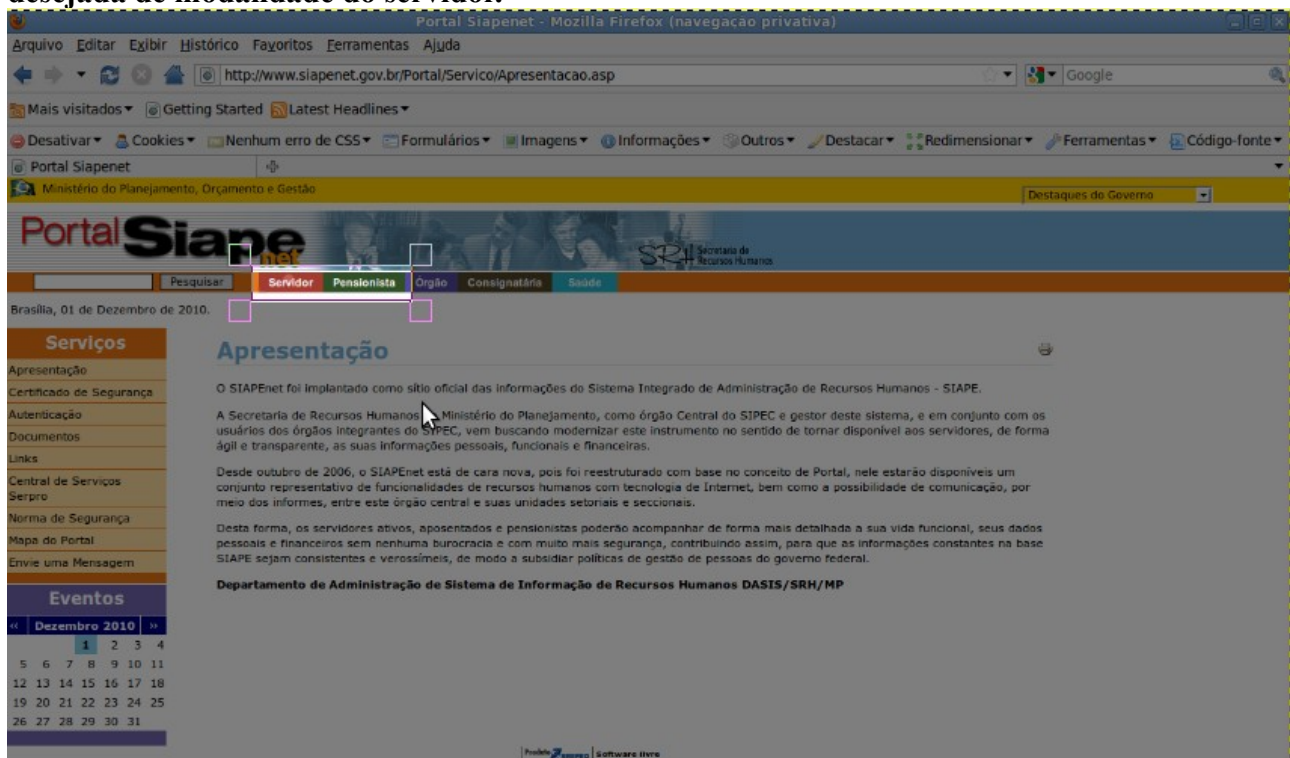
desejada de modalidade do servidor.

Portal Siapenet - Mozilla Firefox (navegação privativa)

Arquivo Editar Exibir Histórico Favoritos Ferramentas Ajuda

http://www.siapenet.gov.br/Portal/Servico/Apresentacao.asp

Google

Mais visitados Getting Started Latest Headlines

Desativar Cookies Nenhum erro de CSS Formulários Imagens Informações Outros Destacar Redimensionar Ferramentas Código-fonte

Portal Siapenet

Ministério do Planejamento, Orçamento e Gestão

Destaques do Governo

Portal Siape net

SRH Secretaria de Recursos Humanos

Pesquisar Servidor Pensionista Órgão Consignatária Saúde

Brasília, 01 de Dezembro de 2010.

Serviços
Apresentação
Certificado de Segurança
Autenticação
Documentos
Links
Central de Serviços Serpro
Norma de Segurança
Mapa do Portal
Envie uma Mensagem

Eventos
« Dezembro 2010 »

| | | | 1 | 2 | 3 | 4 |
|---|---|---|---|---|---|---|
| 5 | 6 | 7 | 8 | 9 | 10 | 11 |
| 12 | 13 | 14 | 15 | 16 | 17 | 18 |
| 19 | 20 | 21 | 22 | 23 | 24 | 25 |
| 26 | 27 | 28 | 29 | 30 | 31 | |

Apresentação

O SIAPEnet foi implantado como sítio oficial das informações do Sistema Integrado de Administração de Recursos Humanos - SIAPE.

A Secretaria de Recursos Humanos do Ministério do Planejamento, como órgão Central do SIPEC e gestor deste sistema, e em conjunto com os usuários dos órgãos integrantes do SIPEC, vem buscando modernizar este instrumento no sentido de tornar disponível aos servidores, de forma ágil e transparente, as suas informações pessoais, funcionais e financeiras.

Desde outubro de 2006, o SIAPEnet está de cara nova, pois foi reestruturado com base no conceito de Portal, nele estarão disponíveis um conjunto representativo de funcionalidades de recursos humanos com tecnologia de Internet, bem como a possibilidade de comunicação, por meio dos informes, entre este órgão central e suas unidades setoriais e seccionais.

Desta forma, os servidores ativos, aposentados e pensionistas poderão acompanhar de forma mais detalhada a sua vida funcional, seus dados pessoais e financeiros sem nenhuma burocracia e com muito mais segurança, contribuindo assim, para que as informações constantes na base SIAPE sejam consistentes e verossímeis, de modo a subsidiar políticas de gestão de pessoas do governo federal.

Departamento de Administração de Sistema de Informação de Recursos Humanos DASIS/SRH/MP

Produto Serpro | Software livre